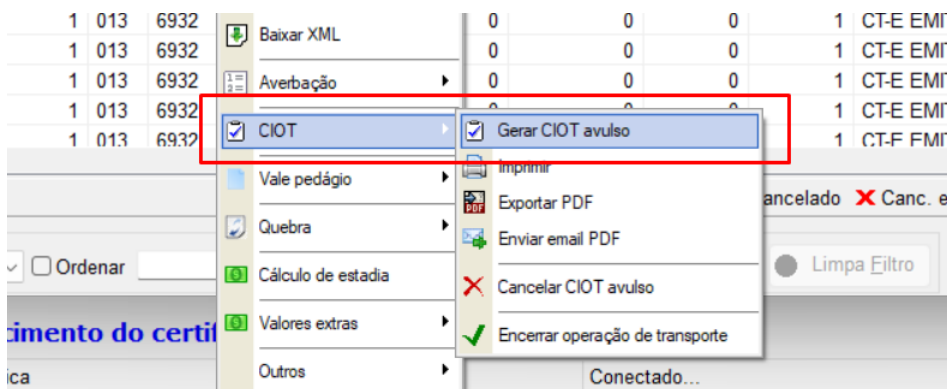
| 1 | 013 | 6932 | 0 | 0 | 0 | 1 | CT-E EMIT |
|---|---|---|---|---|---|---|---|
| 1 | 013 | 6932 | 0 | 0 | 0 | 1 | CT-E EMIT |
| 1 | 013 | 6932 | 0 | 0 | 0 | 1 | CT-E EMIT |
| 1 | 013 | 6932 | | | | 1 | CT-E EMIT |
| 1 | 013 | 6932 | | | | 1 | CT-E EMIT |

Baixar XML
Averbação
CIOT
Vale pedágio
Quebra
Cálculo de estadia
Valores extras
Outros

Gerar CIOT avulso
Imprimir
Exportar PDF
Enviar email PDF
Cancelar CIOT avulso
Encerrar operação de transporte

ancelado ✕ Canc. e

Ordenar

Limpa Filtro

cimento do certif

ica

Conectado...